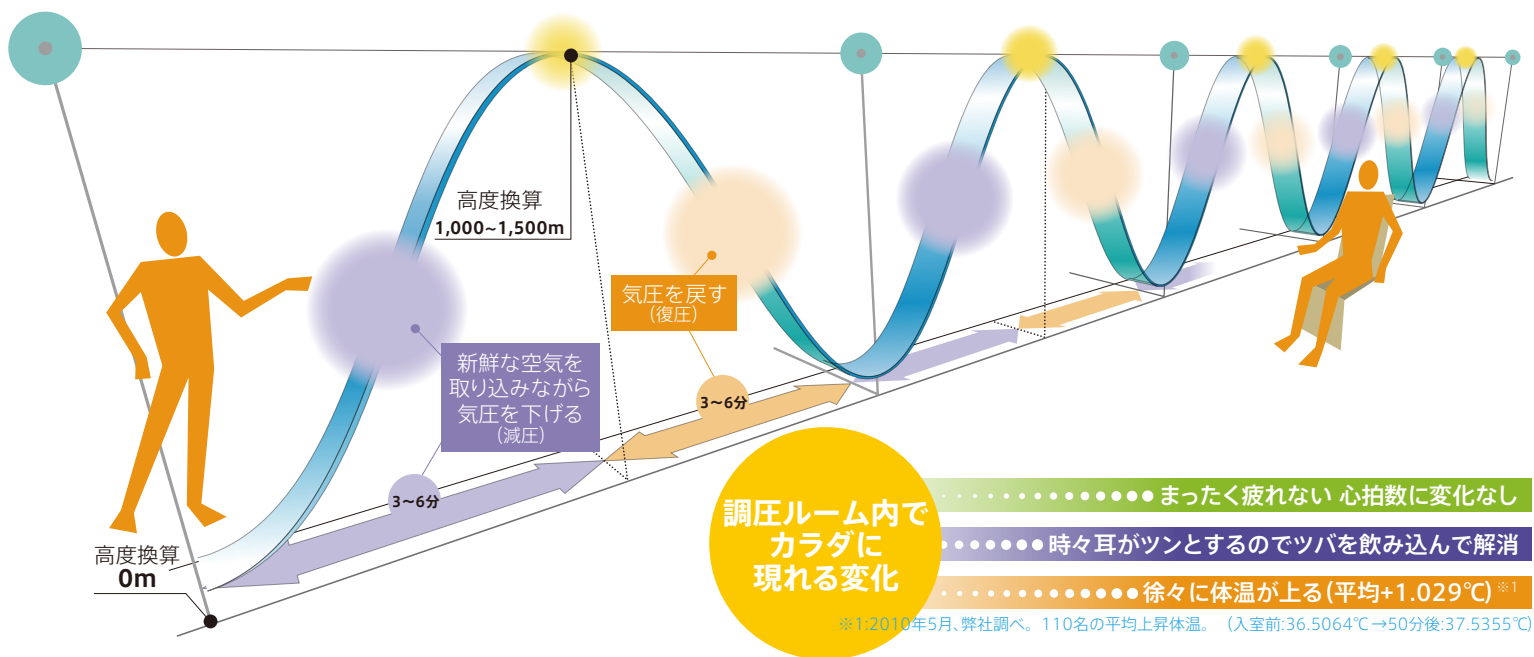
高度換算
1,000~1,500m

気圧を戻す
(復圧)

新鮮な空気を
取り込みながら
気圧を下げる
(減圧)

3~6分

3~6分

高度換算
0m

調圧ルーム内で
カラダに
現れる変化

まったく疲れない 心拍数に変化なし

時々耳がツンとするのでツバを飲み込んで解消

徐々に体温が上る(平均+1.029℃) ※1

※1:2010年5月、弊社調べ。110名の平均上昇体温。(入室前:36.5064℃→50分後:37.5355℃)